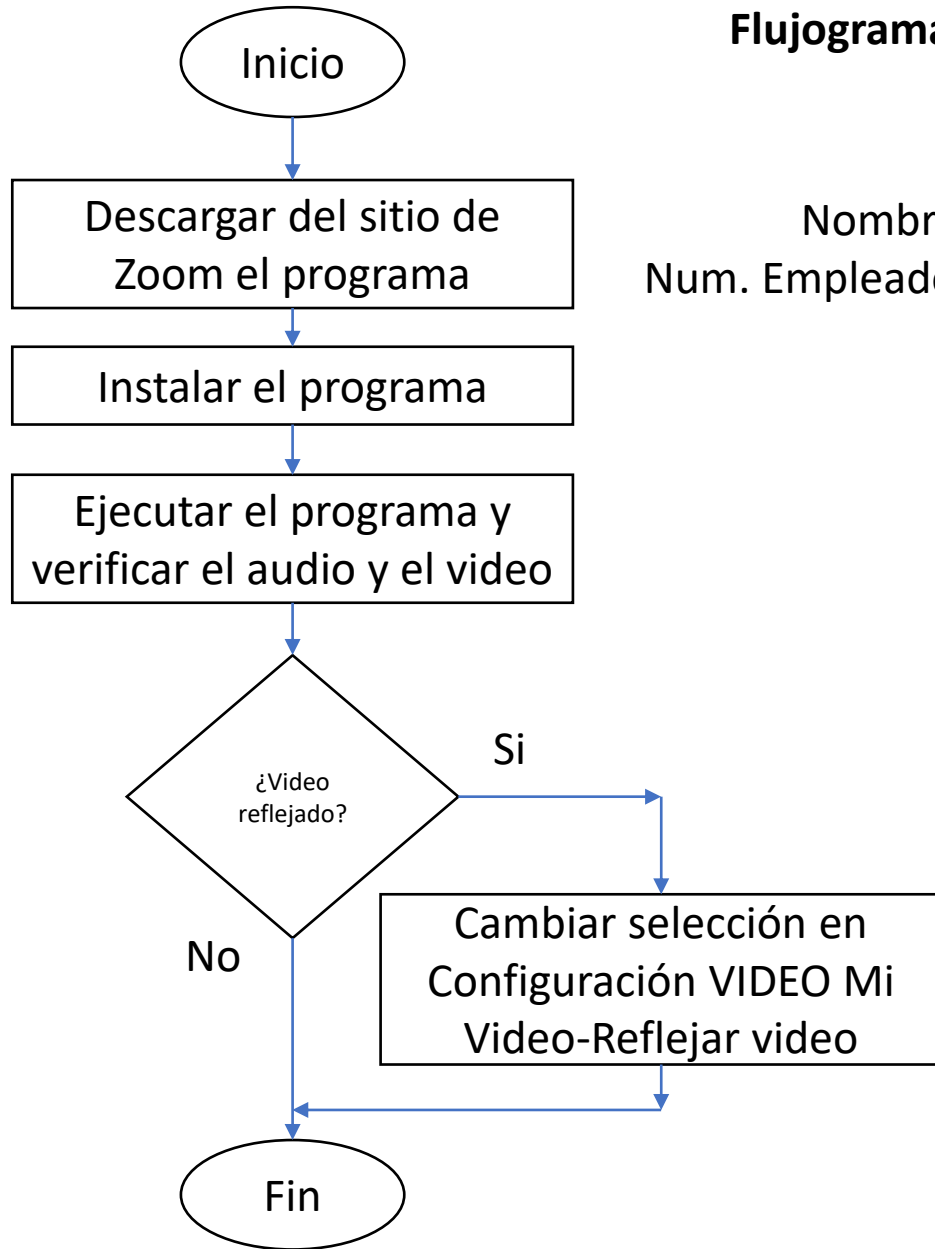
Inicio

Flujograma

Descargar del sitio de Zoom el programa

Nombr

Num. Emplead

Instalar el programa

Ejecutar el programa y verificar el audio y el video

¿Video reflejado?

Si

Cambiar selección en Configuración VIDEO Mi Video-Reflejar video

No

Fin